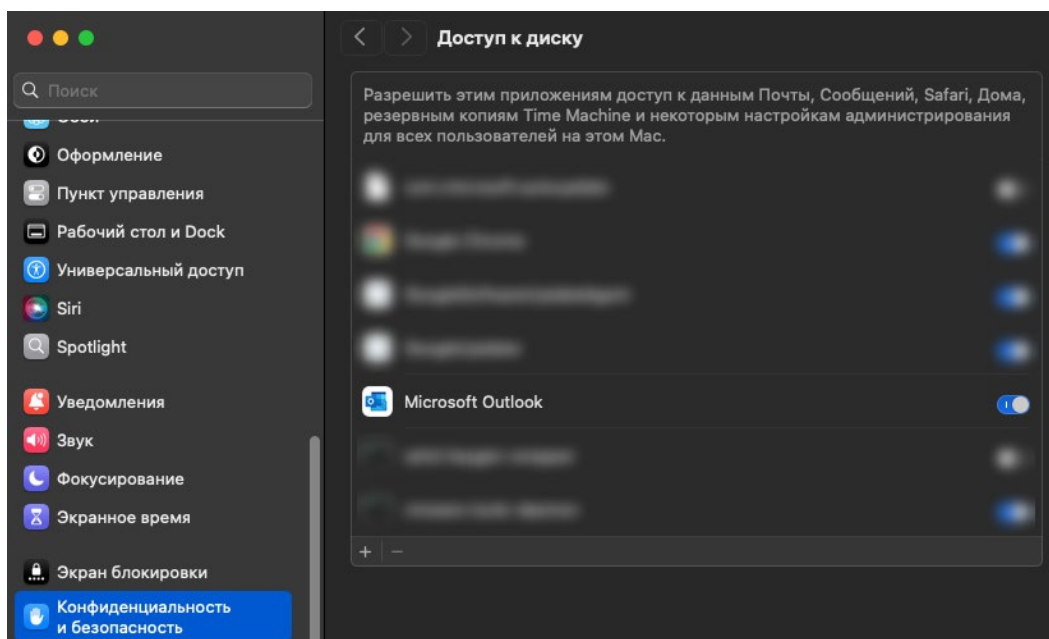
Поиск

Оформление
Пункт управления
Рабочий стол и Dock
Универсальный доступ
Siri
Spotlight

Уведомления
Звук
Фокусирование
Экранное время

Экран блокировки
Конфиденциальность и безопасность

Доступ к диску

Разрешить этим приложениям доступ к данным Почты, Сообщений, Safari, Дома, резервным копиям Time Machine и некоторым настройкам администрирования для всех пользователей на этом Mac.

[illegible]
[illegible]
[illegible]
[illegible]
Microsoft Outlook
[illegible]
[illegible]

+ −